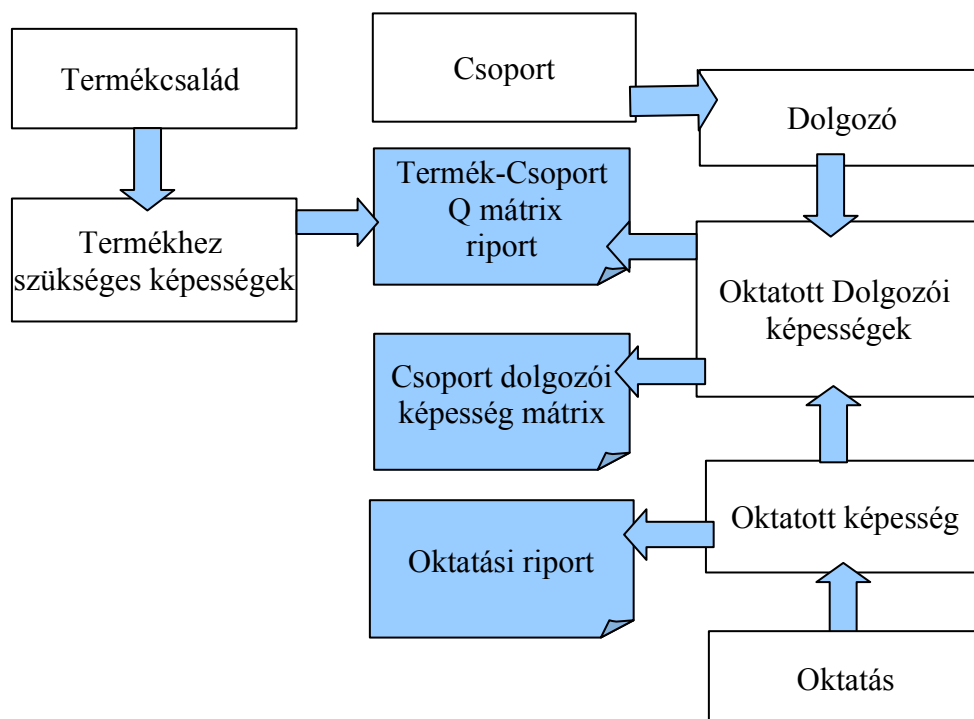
Termékcsalád

Termékhez szükséges képességek

Csoport

Dolgozó

Termék-Csoport Q mátrix riport

Oktatott Dolgozói képességek

Csoport dolgozói képesség mátrix

Oktatási riport

Oktatott képesség

Oktatás